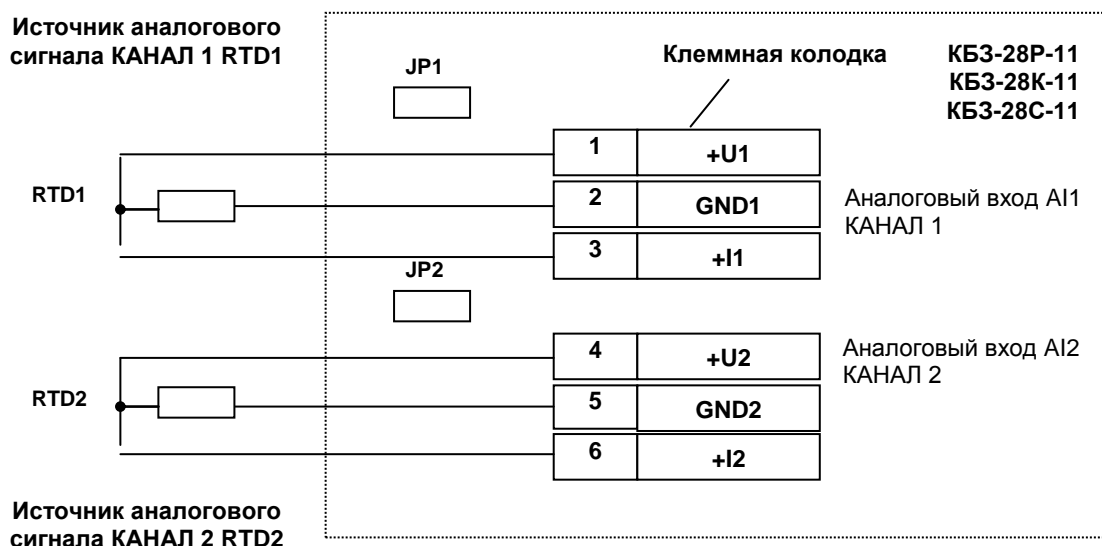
Источник аналогового сигнала КАНАЛ 1 RTD1

JP1

Клеммная колодка

КБЗ-28Р-11
КБЗ-28К-11
КБЗ-28С-11

RTD1

| 1 | +U1 |
|---|---|
| 2 | GND1 |
| 3 | +I1 |

Аналоговый вход AI1 КАНАЛ 1

JP2

RTD2

| 4 | +U2 |
|---|---|
| 5 | GND2 |
| 6 | +I2 |

Аналоговый вход AI2 КАНАЛ 2

Источник аналогового сигнала КАНАЛ 2 RTD2